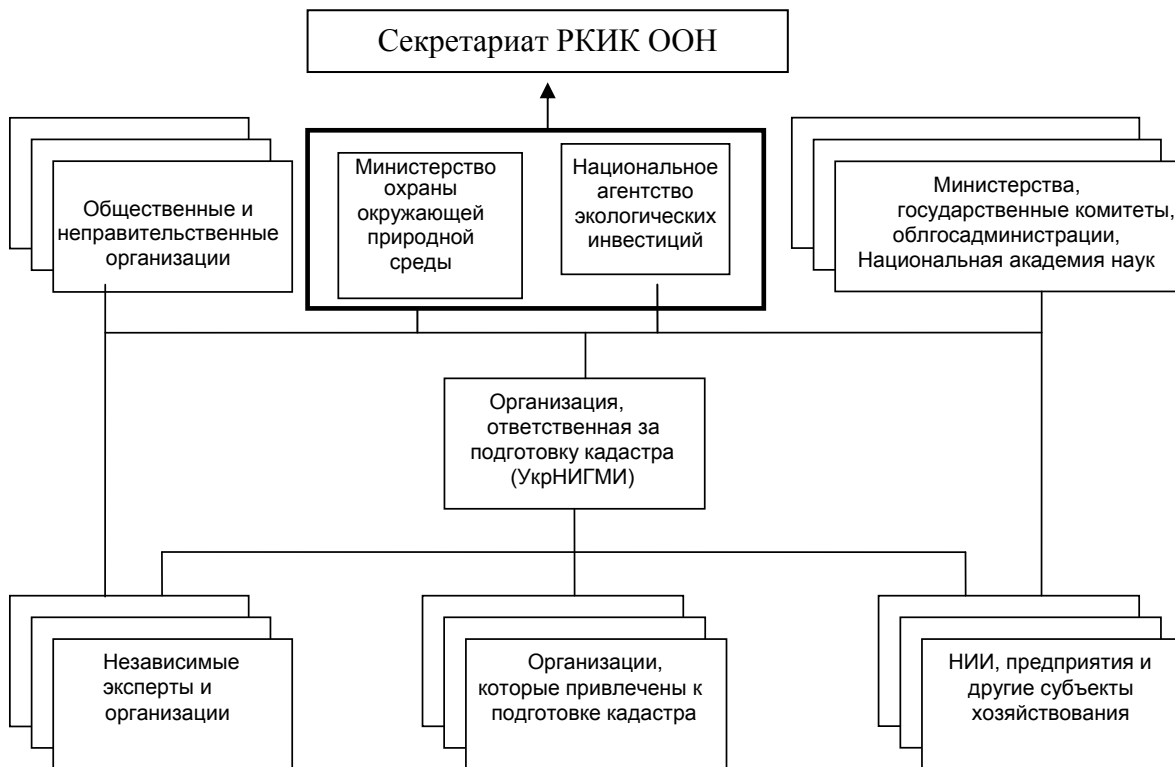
Секретариат РКИК ООН

Общественные и неправительственные организации

Министерство охраны окружающей природной среды

Национальное агентство экологических инвестиций

Министерства, государственные комитеты, облгосадминистрации, Национальная академия наук

Организация, ответственная за подготовку кадастра (УкрНИГМИ)

Независимые эксперты и организации

Организации, которые привлечены к подготовке кадастра

НИИ, предприятия и другие субъекты хозяйствования